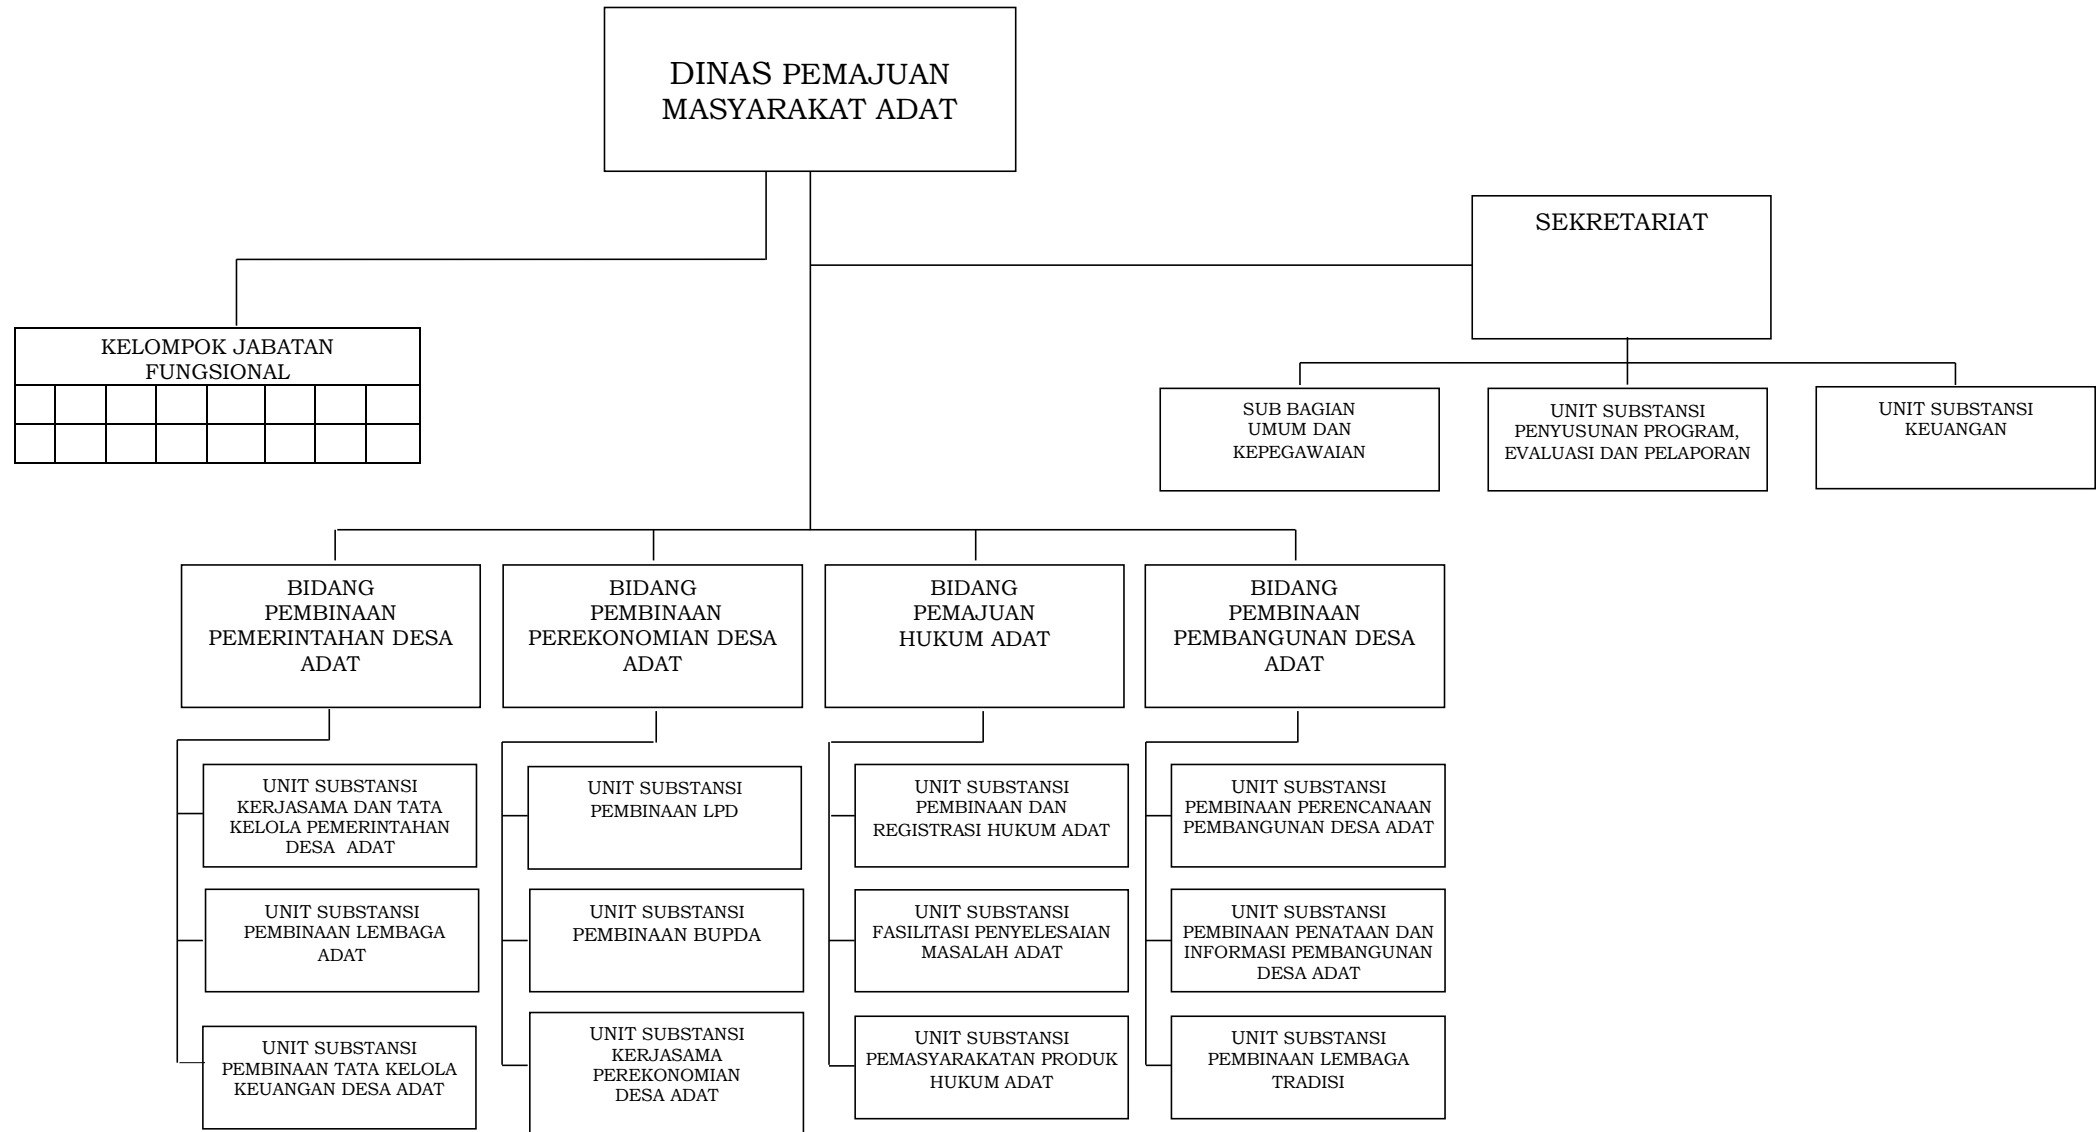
DINAS PEMAJUAN MASYARAKAT ADAT

KELOMPOK JABATAN FUNGSIONAL

SEKRETARIAT

SUB BAGIAN UMUM DAN KEPEGAWAIAN

UNIT SUBSTANSI PENYUSUNAN PROGRAM, EVALUASI DAN PELAPORAN

UNIT SUBSTANSI KEUANGAN

BIDANG PEMBINAAN PEMERINTAHAN DESA ADAT

UNIT SUBSTANSI KERJASAMA DAN TATA KELOLA PEMERINTAHAN DESA ADAT

UNIT SUBSTANSI PEMBINAAN LEMBAGA ADAT

UNIT SUBSTANSI PEMBINAAN TATA KELOLA KEUANGAN DESA ADAT

BIDANG PEMBINAAN PEREKONOMIAN DESA ADAT

UNIT SUBSTANSI PEMBINAAN LPD

UNIT SUBSTANSI PEMBINAAN BUPDA

UNIT SUBSTANSI KERJASAMA PEREKONOMIAN DESA ADAT

BIDANG PEMAJUAN HUKUM ADAT

UNIT SUBSTANSI PEMBINAAN DAN REGISTRASI HUKUM ADAT

UNIT SUBSTANSI FASILITASI PENYELESAIAN MASALAH ADAT

UNIT SUBSTANSI PEMASYARAKATAN PRODUK HUKUM ADAT

BIDANG PEMBINAAN PEMBANGUNAN DESA ADAT

UNIT SUBSTANSI PEMBINAAN PERENCANAAN PEMBANGUNAN DESA ADAT

UNIT SUBSTANSI PEMBINAAN PENATAAN DAN INFORMASI PEMBANGUNAN DESA ADAT

UNIT SUBSTANSI PEMBINAAN LEMBAGA TRADISI